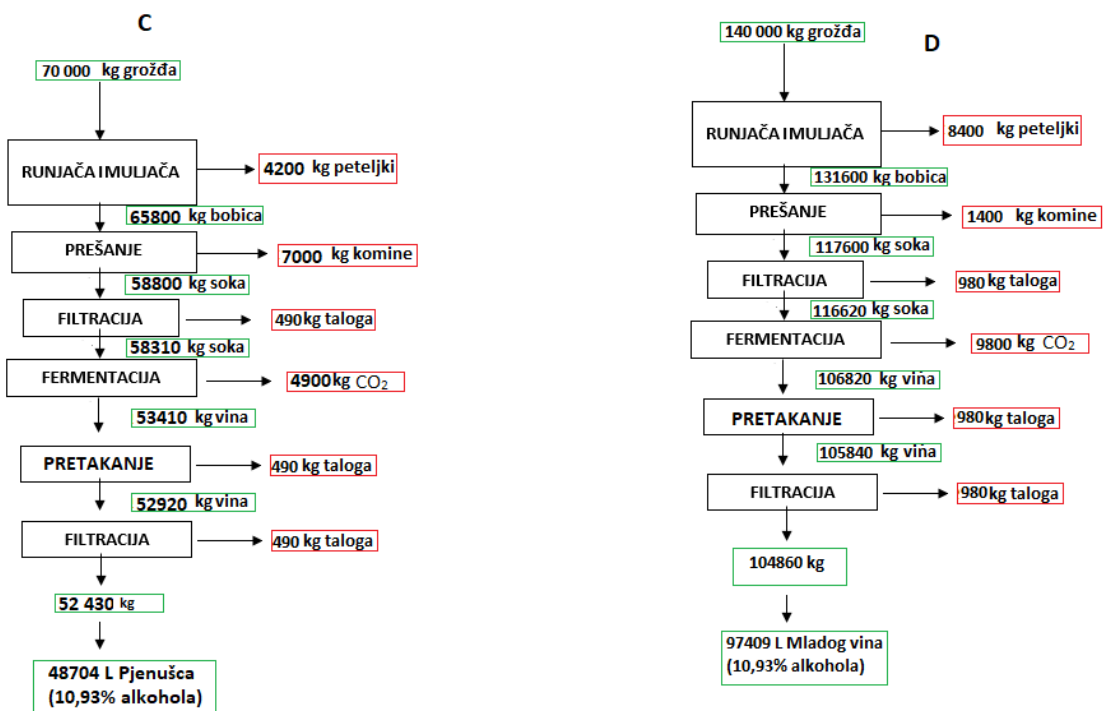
C

70 000 kg grožđa

RUNJAČA IMULJAČA

4200 kg peteljki

65800 kg bobica

PREŠANJE

7000 kg komine

58800 kg soka

FILTRACIJA

490 kg taloga

58310 kg soka

FERMENTACIJA

4900 kg $CO_2$

53410 kg vina

PRETAKANJE

490 kg taloga

52920 kg vina

FILTRACIJA

490 kg taloga

52 430 kg

48704 L Pjenušca (10,93% alkohola)

140 000 kg grožđa

D

RUNJAČA IMULJAČA

8400 kg peteljki

131600 kg bobica

PREŠANJE

1400 kg komine

117600 kg soka

FILTRACIJA

980 kg taloga

116620 kg soka

FERMENTACIJA

9800 kg $CO_2$

106820 kg vina

PRETAKANJE

980 kg taloga

105840 kg vina

FILTRACIJA

980 kg taloga

104860 kg

97409 L Mladog vina (10,93% alkohola)